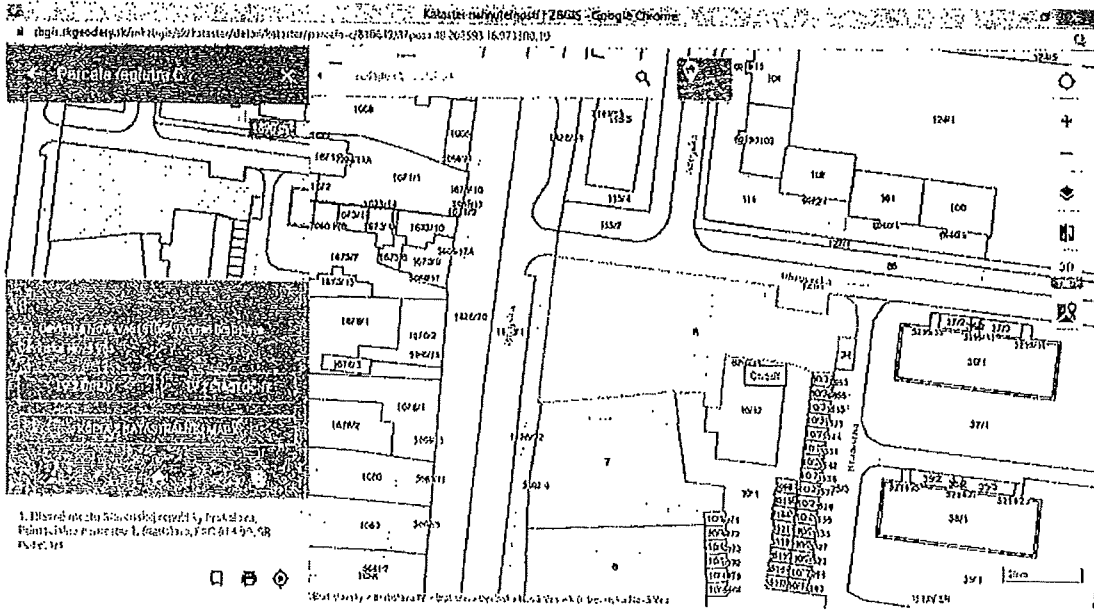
Kataster nehnuteľností | ZBGIS - Google Chrome
zbgis.skgeodesy.sk/mkzbgis/sk/kataster/detail/kataster/parcela-c/810541/2/1/pos=48.205593,16.073300,19

← Parcela registra C ×

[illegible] Q

1008
1674/1
1672
1673/12
1673/10
1673/11
1673/9
1673/7
1673/8
1673/13
1678/1
1676/2
1676/1
1676/2
1670
1663
1664/1
115/4
115/3
115/2
1148/1
1149
102
101
100
124/1
118
111
6
7
8
3
37/1
37/2
31/1
33/1
33/2
32/3
35/1
36/1
14/1
Cirkev

1. Bratislava Slovenskej republiky, Bratislava, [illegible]

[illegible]